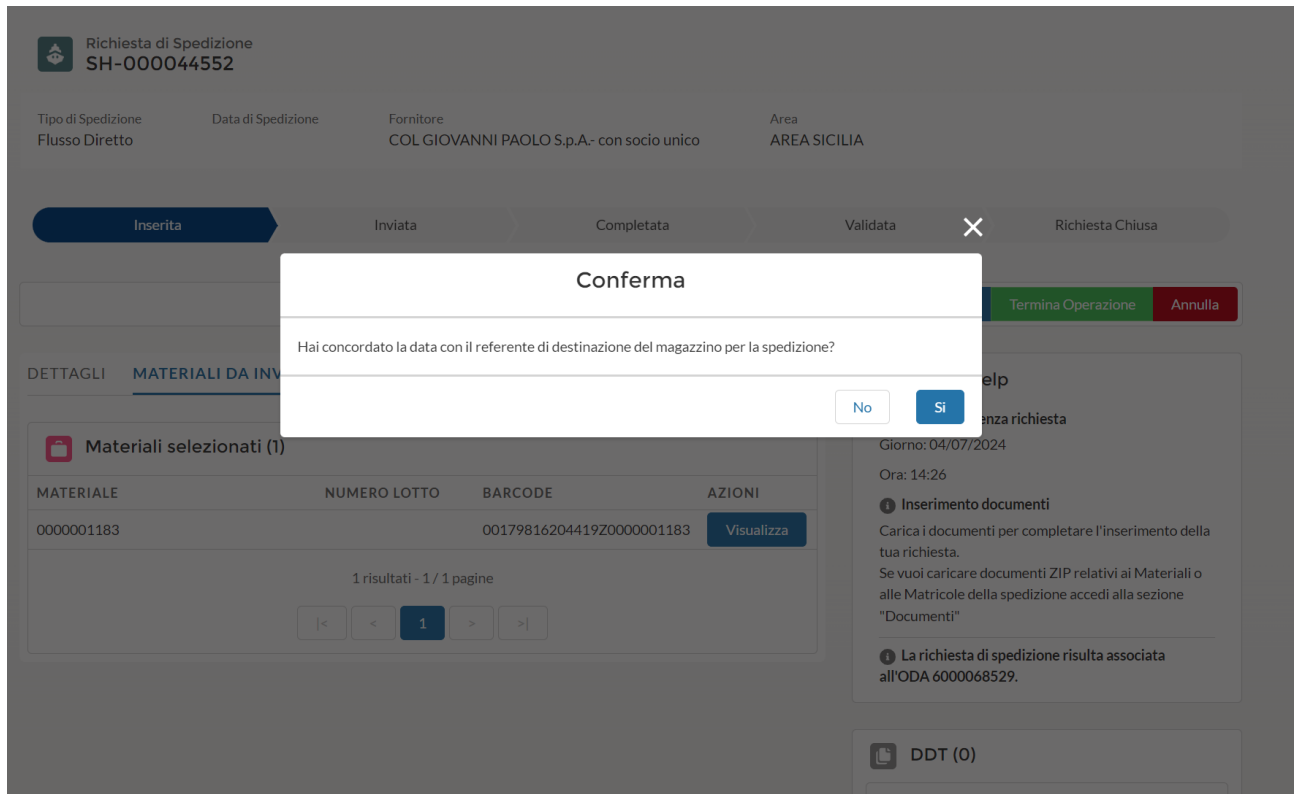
Richiesta di Spedizione
SH-000044552

Tipo di Spedizione
Flusso Diretto

Data di Spedizione

Fornitore
COL GIOVANNI PAOLO S.p.A.- con socio unico

Area
AREA SICILIA

Inserita | Inviata | Completata | Validata | Richiesta Chiusa

Termina Operazione | Annulla

DETTAGLI | MATERIALI DA INV

Materiali selezionati (1)

| MATERIALE | NUMERO LOTTO | BARCODE | AZIONI |
|---|---|---|---|
| 0000001183 | | 00179816204419Z0000001183 | Visualizza |

1 risultati - 1 / 1 pagine

|< < 1 > >|

elp

enza richiesta
Giorno: 04/07/2024
Ora: 14:26

Inserimento documenti
Carica i documenti per completare l'inserimento della tua richiesta.
Se vuoi caricare documenti ZIP relativi ai Materiali o alle Matricole della spedizione accedi alla sezione "Documenti"

La richiesta di spedizione risulta associata all'ODA 6000068529.

DDT (0)

Conferma

Hai concordato la data con il referente di destinazione del magazzino per la spedizione?

No | Si